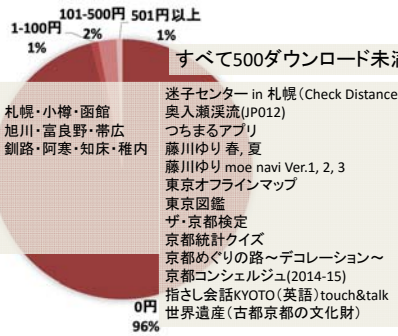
1-100円
1%

101-500円
2%

501円以上
1%

すべて500ダウンロード未満

札幌・小樽・函館
旭川・富良野・帯広
釧路・阿寒・知床・稚内

迷子センター in 札幌（Check Distance
奥入瀬渓流(JP012)
つちまるアプリ
藤川ゆり 春, 夏
藤川ゆり moe navi Ver.1, 2, 3
東京オフラインマップ
東京図鑑
ザ・京都検定
京都統計クイズ
京都めぐりの路～デコレーション～
京都コンシェルジュ(2014-15)
指さし会話KYOTO（英語）touch&talk
世界遺産（古都京都の文化財）

0円
96%